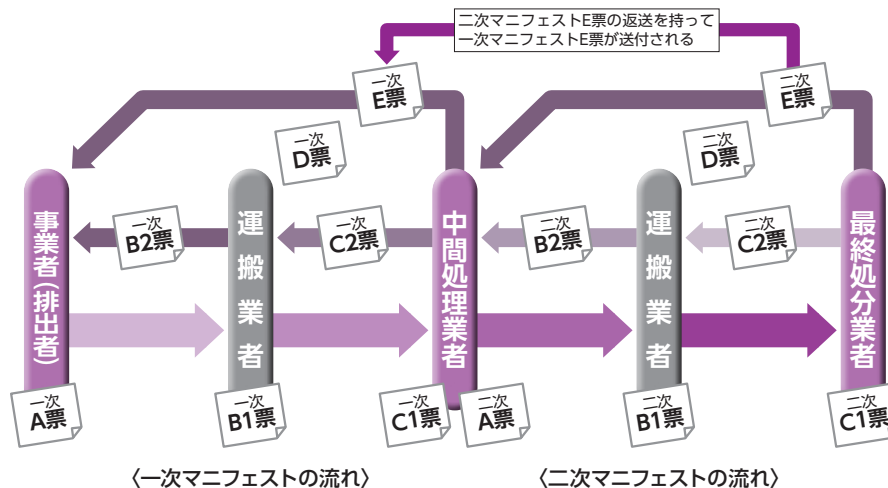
二次マニフェストE票の返送を持って
一次マニフェストE票が送付される

一次
E票

二次
E票

一次
D票

二次
D票

事業者(排出者)

一次
B2票

運搬業者

一次
C2票

中間処理業者

二次
B2票

運搬業者

二次
C2票

最終処分業者

一次
A票

一次
B1票

一次
C1票

二次
A票

二次
B1票

二次
C1票

〈一次マニフェストの流れ〉

〈二次マニフェストの流れ〉